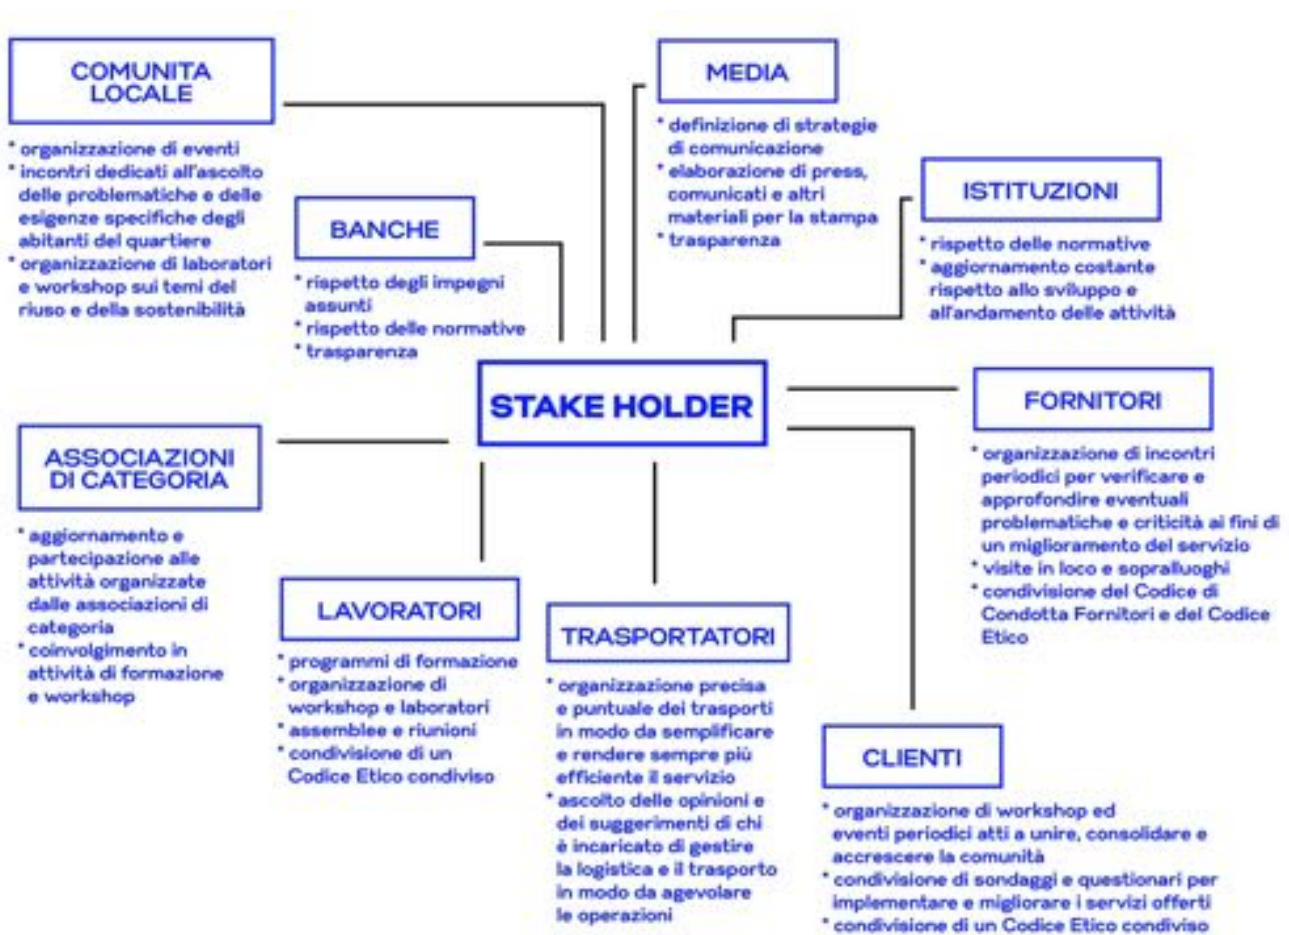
COMUNITA LOCALE

* organizzazione di eventi
* incontri dedicati all'ascolto delle problematiche e delle esigenze specifiche degli abitanti del quartiere
* organizzazione di laboratori e workshop sui temi del riuso e della sostenibilità

BANCHE

* rispetto degli impegni assunti
* rispetto delle normative
* trasparenza

MEDIA

* definizione di strategie di comunicazione
* elaborazione di press, comunicati e altri materiali per la stampa
* trasparenza

ISTITUZIONI

* rispetto delle normative
* aggiornamento costante rispetto allo sviluppo e all'andamento delle attività

STAKE HOLDER

FORNITORI

* organizzazione di incontri periodici per verificare e approfondire eventuali problematiche e criticità ai fini di un miglioramento del servizio
* visite in loco e sopralluoghi
* condivisione del Codice di Condotta Fornitori e del Codice Etico

ASSOCIAZIONI DI CATEGORIA

* aggiornamento e partecipazione alle attività organizzate dalle associazioni di categoria
* coinvolgimento in attività di formazione e workshop

LAVORATORI

* programmi di formazione
* organizzazione di workshop e laboratori
* assemblee e riunioni
* condivisione di un Codice Etico condiviso

TRASPORTATORI

* organizzazione precisa e puntuale dei trasporti in modo da semplificare e rendere sempre più efficiente il servizio
* ascolto delle opinioni e dei suggerimenti di chi è incaricato di gestire la logistica e il trasporto in modo da agevolare le operazioni

CLIENTI

* organizzazione di workshop ed eventi periodici atti a unire, consolidare e accrescere la comunità
* condivisione di sondaggi e questionari per implementare e migliorare i servizi offerti
* condivisione di un Codice Etico condiviso